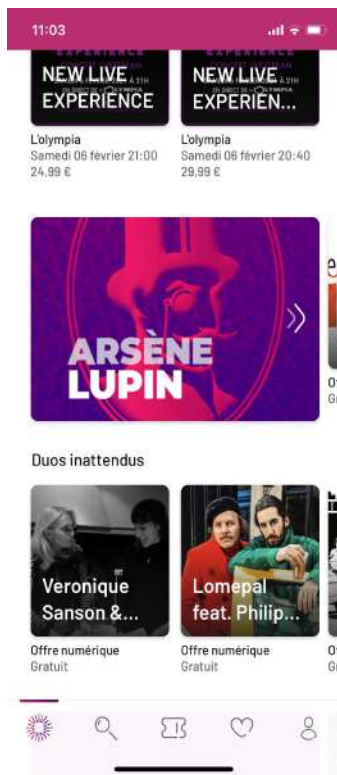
11:03

EXPERIENCE
NEW LIVE
À 21H
EN DIRECT DE L'OLYMPIA
EXPERIENCE

EXPERIENCE
NEW LIVE
À 21H
EN DIRECT DE L'OLYMPIA
EXPERIEN...

L'olympia
Samedi 06 février 21:00
24,99 €

L'olympia
Samedi 06 février 20:40
29,99 €

ARSÈNE LUPIN

e
O
G

Duos inattendus

Veronique Sanson &...
Offre numérique
Gratuit

Lomepal feat. Philip...
Offre numérique
Gratuit

O
G